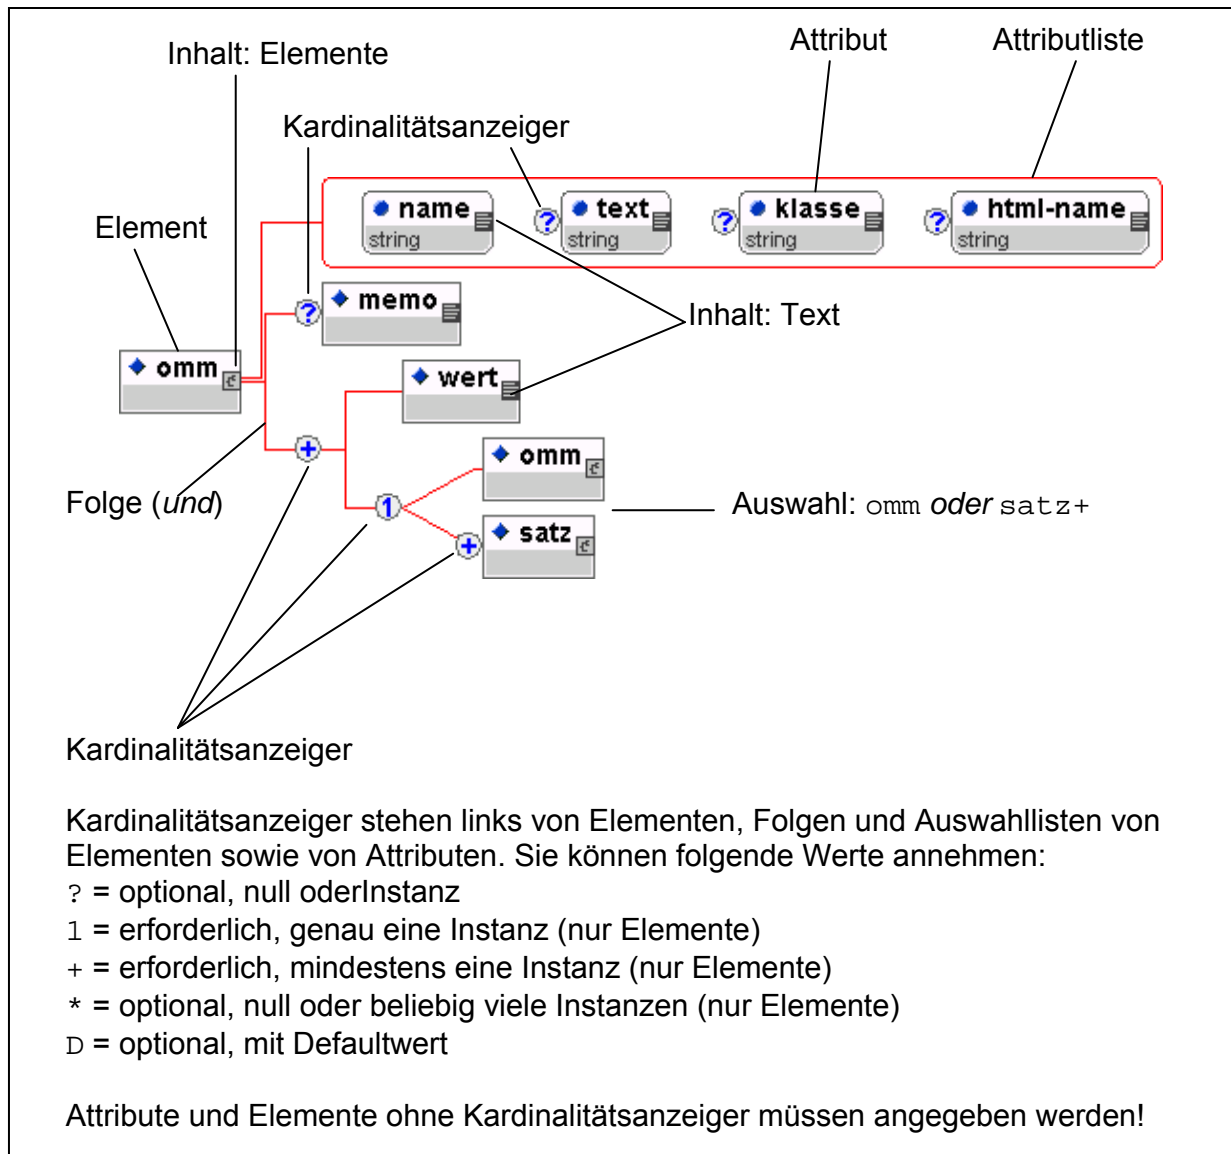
Inhalt: Elemente

Attribut

Attributliste

Kardinalitätsanzeiger

Element

name
string

?
text
string

?
klasse
string

?
html-name
string

?
memo

Inhalt: Text

omm

wert

+

omm

Folge (und)

1

Auswahl: omm oder satz+

+
satz

Kardinalitätsanzeiger

Kardinalitätsanzeiger stehen links von Elementen, Folgen und Auswahllisten von Elementen sowie von Attributen. Sie können folgende Werte annehmen:
? = optional, null oderInstanz
1 = erforderlich, genau eine Instanz (nur Elemente)
+ = erforderlich, mindestens eine Instanz (nur Elemente)
* = optional, null oder beliebig viele Instanzen (nur Elemente)
D = optional, mit Defaultwert

Attribute und Elemente ohne Kardinalitätsanzeiger müssen angegeben werden!